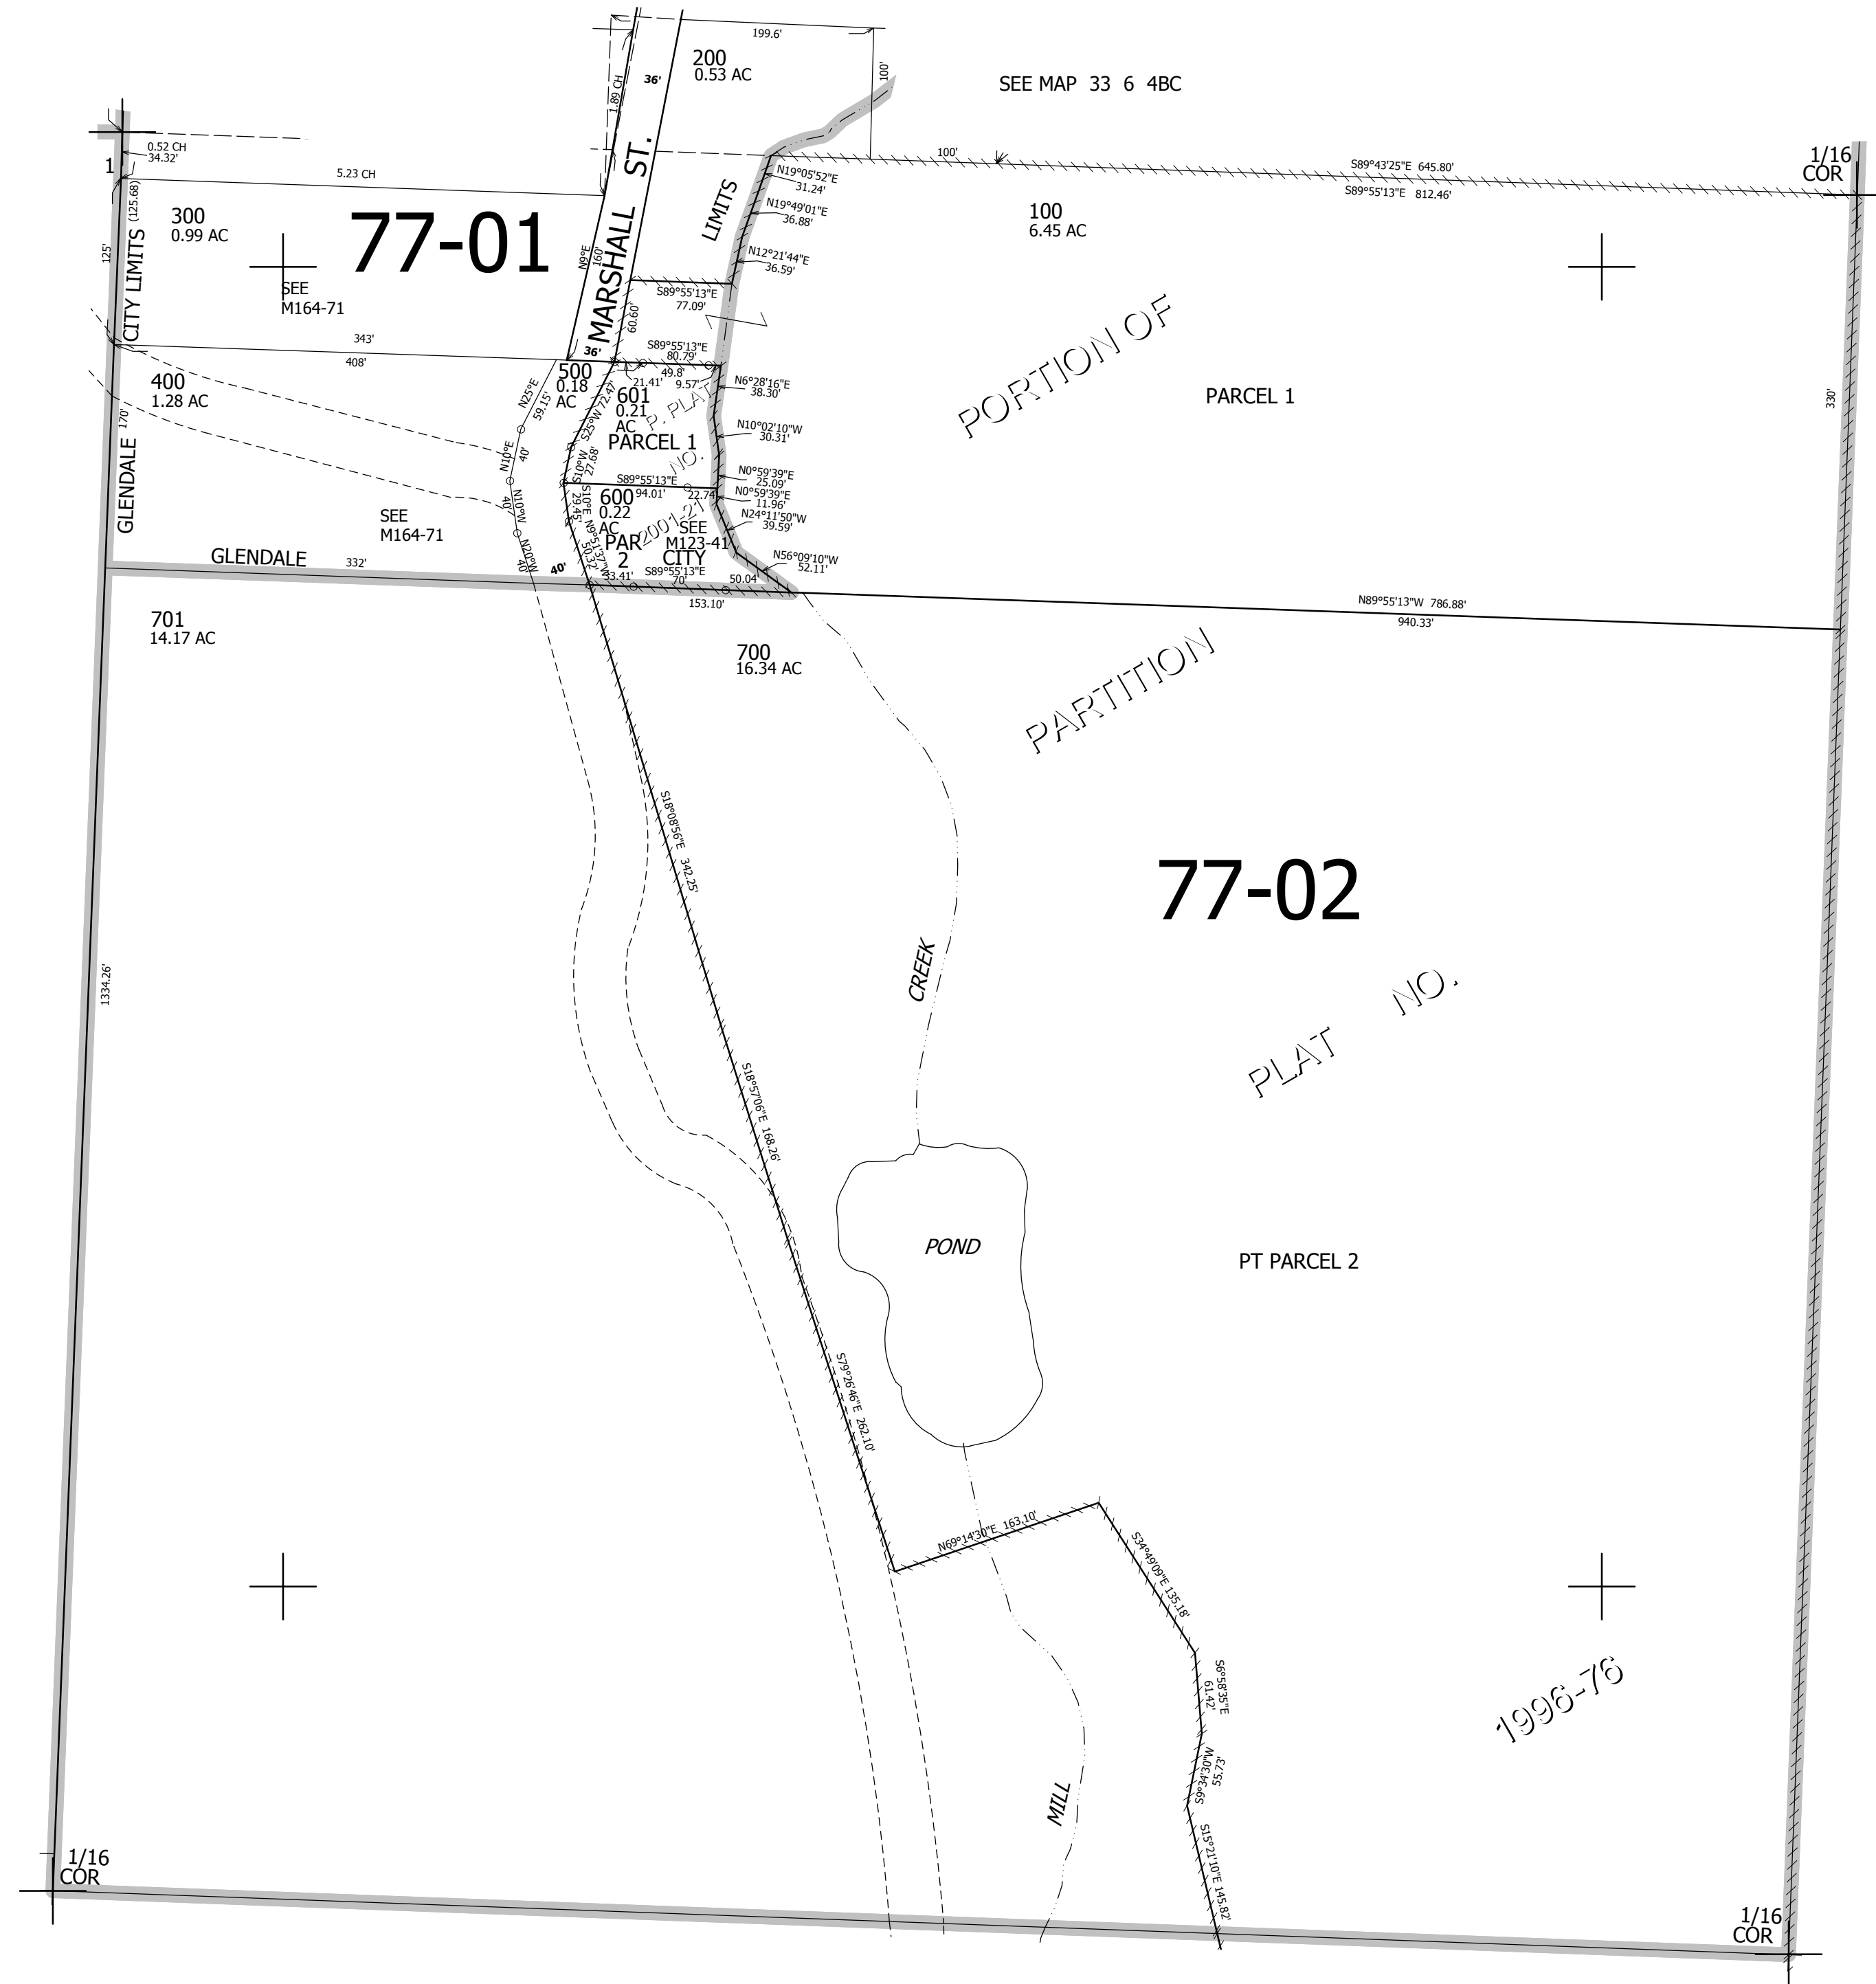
199.6'
200
0.53 AC
36'
1.89 CH
100'
SEE MAP 33 6 4BC
0.52 CH
34.32'
1
5.23 CH
100'
S89°43'25"E 645.80'
S89°55'13"E 812.46'
1/16
COR
N19°05'52"E
31.24'
N19°49'01"E
36.88'
N12°21'44"E
36.59'
300
0.99 AC
77-01
100
6.45 AC
CITY LIMITS
(125.68)
125'
N9°E
160'
MARSHALL ST.
LIMITS
SEE
M164-71
S89°55'13"E
77.09'
60.60'
343'
36'
S89°55'13"E
80.79'
408'
500
0.18
AC
21.41'
49.8'
9.57'
N6°28'16"E
38.30'
400
1.28 AC
N25°E
59.15'
601
0.21
AC
P. PLAT
PORTION OF
PARCEL 1
170'
S25°W 72.42'
PARCEL 1
N10°02'10"W
30.31'
330'
GLENDALE
N10°E
40'
40'
S10°W
27.68'
NO.
N0°59'39"E
25.09'
S89°55'13"E
94.01'
N0°59'39"E
11.96'
22.74'
SEE
M164-71
N10°W
40'
S10°E
29.45'
600
0.22
AC
2001-21
SEE
M123-41
N24°11'50"W
39.59'
N20°W
40
N9°51'37"W
50.32'
PAR
2
CITY
N56°09'10"W
52.11'
GLENDALE
332'
40'
33.41'
S89°55'13"E
70'
50.04'
153.10'
N89°55'13"W 786.88'
940.33'
701
14.17 AC
700
16.34 AC
PARTITION
S18°08'56"E 342.25'
77-02
1334.26'
CREEK
PLAT NO.
S18°57'06"E 168.26'
POND
PT PARCEL 2
S79°26'46"E 262.10'
N69°14'30"E 163.10'
S34°49'09"E 135.18'
S6°58'35"E
61.42'
1996-76
S9°34'30"W
55.73'
MILL
S15°21'10"E 145.82'
1/16
COR
1/16
COR